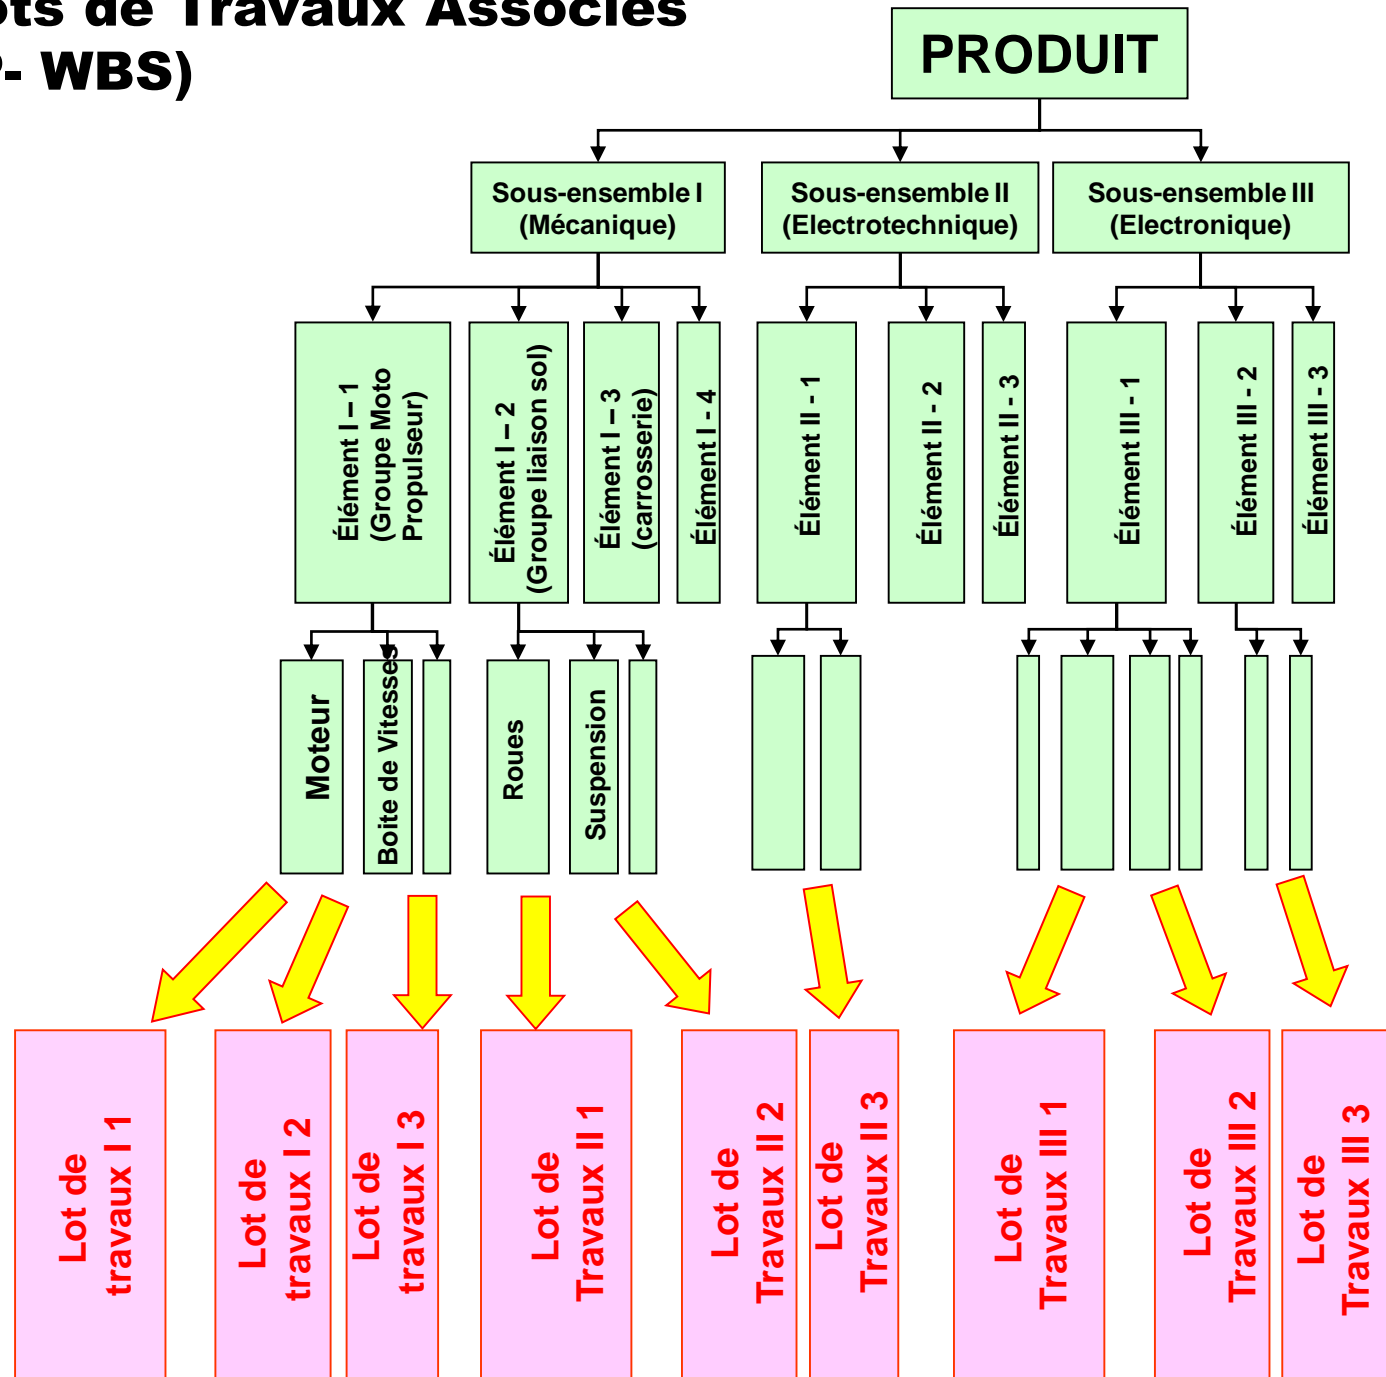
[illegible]ts de Travaux Associés
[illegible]- WBS)

PRODUIT

Sous-ensemble I (Mécanique)

Sous-ensemble II (Electrotechnique)

Sous-ensemble III (Electronique)

Élément I – 1 (Groupe Moto Propulseur)

Élément I – 2 (Groupe liaison sol)

Élément I – 3 (carrosserie)

Élément I - 4

Élément II - 1

Élément II - 2

Élément II - 3

Élément III - 1

Élément III - 2

Élément III - 3

Moteur

Boite de Vitesses

Roues

Suspension

Lot de travaux I 1

Lot de travaux I 2

Lot de travaux I 3

Lot de Travaux II 1

Lot de Travaux II 2

Lot de Travaux II 3

Lot de Travaux III 1

Lot de Travaux III 2

Lot de Travaux III 3